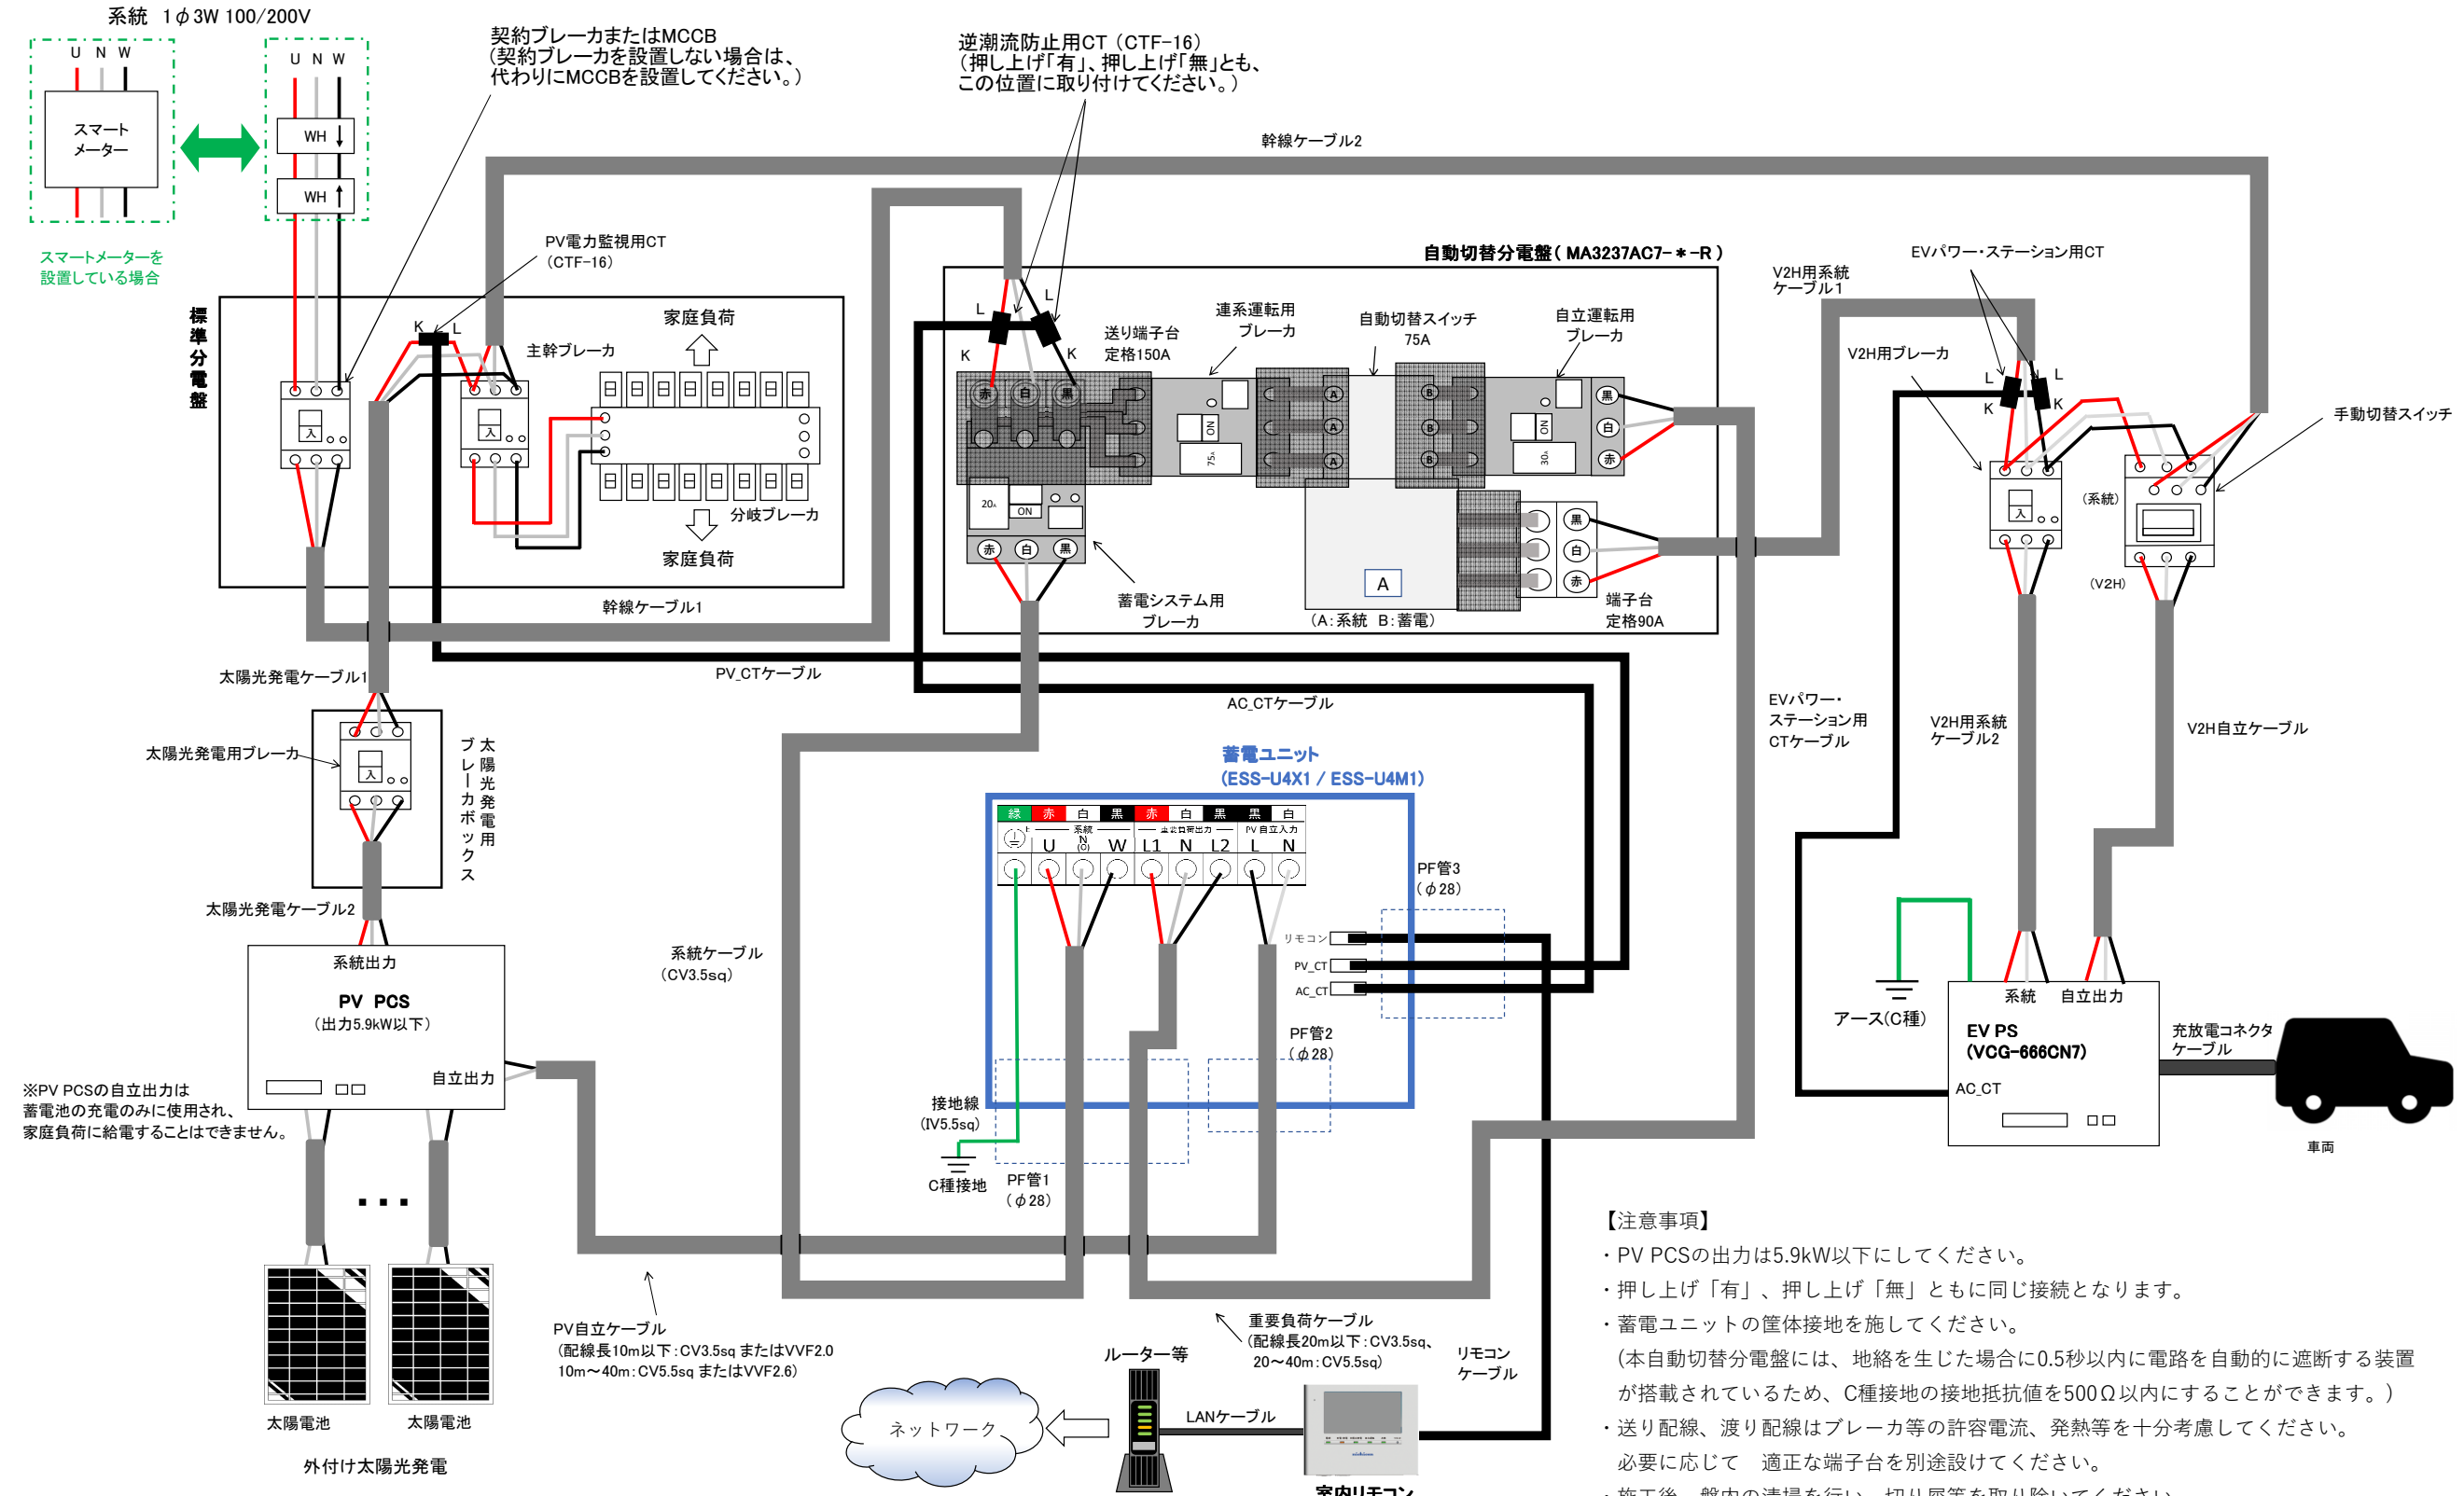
系統 1φ3W 100/200V

U N W

スマートメーター

U N W

WH

WH

スマートメーターを設置している場合

契約ブレーカまたはMCCB
(契約ブレーカを設置しない場合は、代わりにMCCBを設置してください。)

逆潮流防止用CT(CTF-16)
(押し上げ「有」、押し上げ「無」とも、この位置に取り付けてください。)

幹線ケーブル2

PV電力監視用CT
(CTF-16)

標準分電盤

K L

主幹ブレーカ

家庭負荷

分岐ブレーカ

家庭負荷

幹線ケーブル1

自動切替分電盤(MA3237AC7-＊-R)

L L
K K

送り端子台
定格150A

連系運転用
ブレーカ

自動切替スイッチ
75A

自立運転用
ブレーカ

赤 白 黒

20A ON

赤 白 黒

蓄電システム用
ブレーカ

A

(A:系統 B:蓄電)

端子台
定格90A

黒 白 赤

黒 白 赤

V2H用系統
ケーブル1

EVパワー・ステーション用CT

V2H用ブレーカ

L L
K K

手動切替スイッチ

(系統)

(V2H)

太陽光発電ケーブル1

PV_CTケーブル

AC_CTケーブル

太陽光発電用ブレーカ

太陽光発電用ブレーカボックス

太陽光発電ケーブル2

系統出力

PV PCS
(出力5.9kW以下)

自立出力

※PV PCSの自立出力は蓄電池の充電のみに使用され、家庭負荷に給電することはできません。

太陽電池
太陽電池

外付け太陽光発電

系統ケーブル
(CV3.5sq)

蓄電ユニット
(ESS-U4X1 / ESS-U4M1)

緑 赤 白 黒 赤 白 黒 黒 白

系統 重要負荷出力 PV自立入力

U N W L1 N L2 L N

PF管3
(φ28)

リモコン
PV_CT
AC_CT

PF管2
(φ28)

接地線
(IV5.5sq)

C種接地

PF管1
(φ28)

PV自立ケーブル
(配線長10m以下:CV3.5sq またはVVF2.0
10m〜40m:CV5.5sq またはVVF2.6)

重要負荷ケーブル
(配線長20m以下:CV3.5sq、
20〜40m:CV5.5sq)

ルーター等

LANケーブル

ネットワーク

リモコン
ケーブル

室内リモコン

EVパワー・
ステーション用
CTケーブル

V2H用系統
ケーブル2

V2H自立ケーブル

アース(C種)

系統 自立出力

EV PS
(VCG-666CN7)

AC_CT

充放電コネクタ
ケーブル

車両

【注意事項】
・PV PCSの出力は5.9kW以下にしてください。
・押し上げ「有」、押し上げ「無」ともに同じ接続となります。
・蓄電ユニットの筐体接地を施してください。
(本自動切替分電盤には、地絡を生じた場合に0.5秒以内に電路を自動的に遮断する装置が搭載されているため、C種接地の接地抵抗値を500Ω以内にすることができます。)
・送り配線、渡り配線はブレーカ等の許容電流、発熱等を十分考慮してください。
必要に応じて 適正な端子台を別途設けてください。
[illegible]